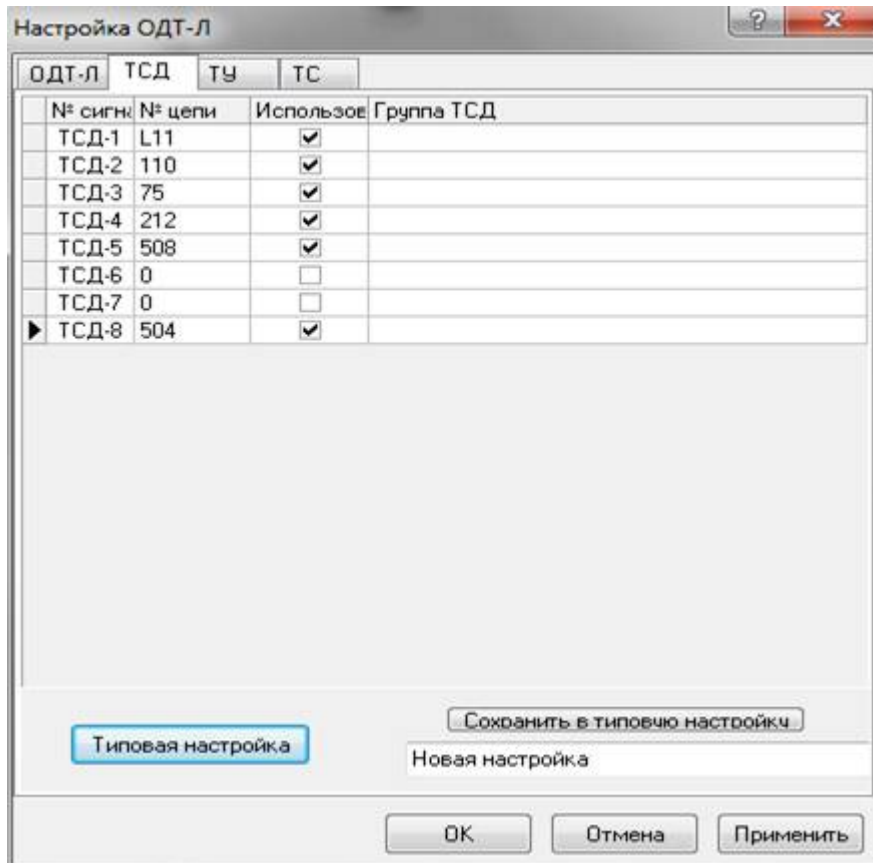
Настройка ОДТ-Л

ОДТ-Л | ТСД | ТУ | ТС

| № сигна | № цепи | Использов | Группа ТСД |
|---|---|---|---|
| ТСД-1 | L11 | ✔ | |
| ТСД-2 | 110 | ✔ | |
| ТСД-3 | 75 | ✔ | |
| ТСД-4 | 212 | ✔ | |
| ТСД-5 | 508 | ✔ | |
| ТСД-6 | 0 | ☐ | |
| ТСД-7 | 0 | ☐ | |
| ТСД-8 | 504 | ✔ | |

Типовая настройка

Сохранить в типовую настройку

Новая настройка

OK

Отмена

Применить